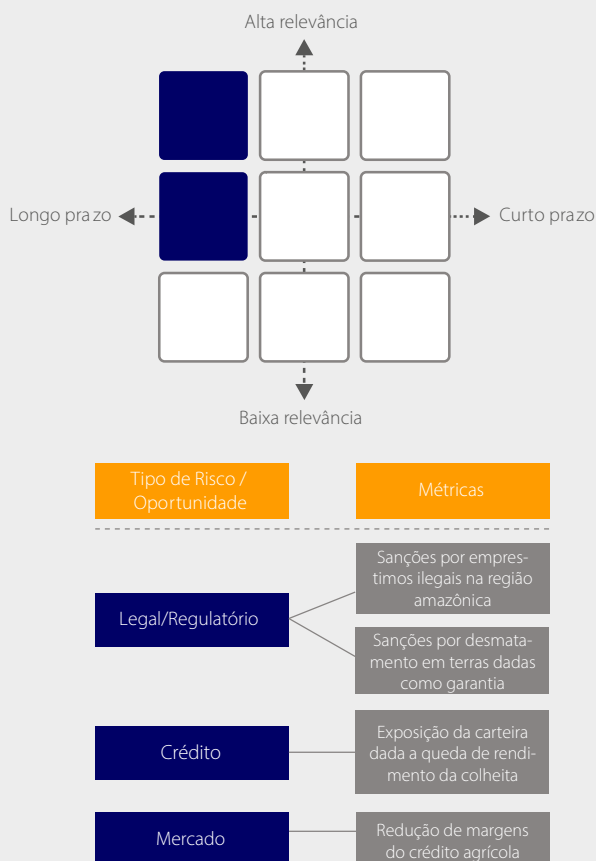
Alta relevância

Longo prazo

Curto prazo

Baixa relevância

Tipo de Risco / Oportunidade

Métricas

Legal/Regulatório

Sanções por emprestimos ilegais na região amazônica

Sanções por desmatamento em terras dadas como garantia

Crédito

Exposição da carteira dada a queda de rendimento da colheita

Mercado

Redução de margens do crédito agrícola